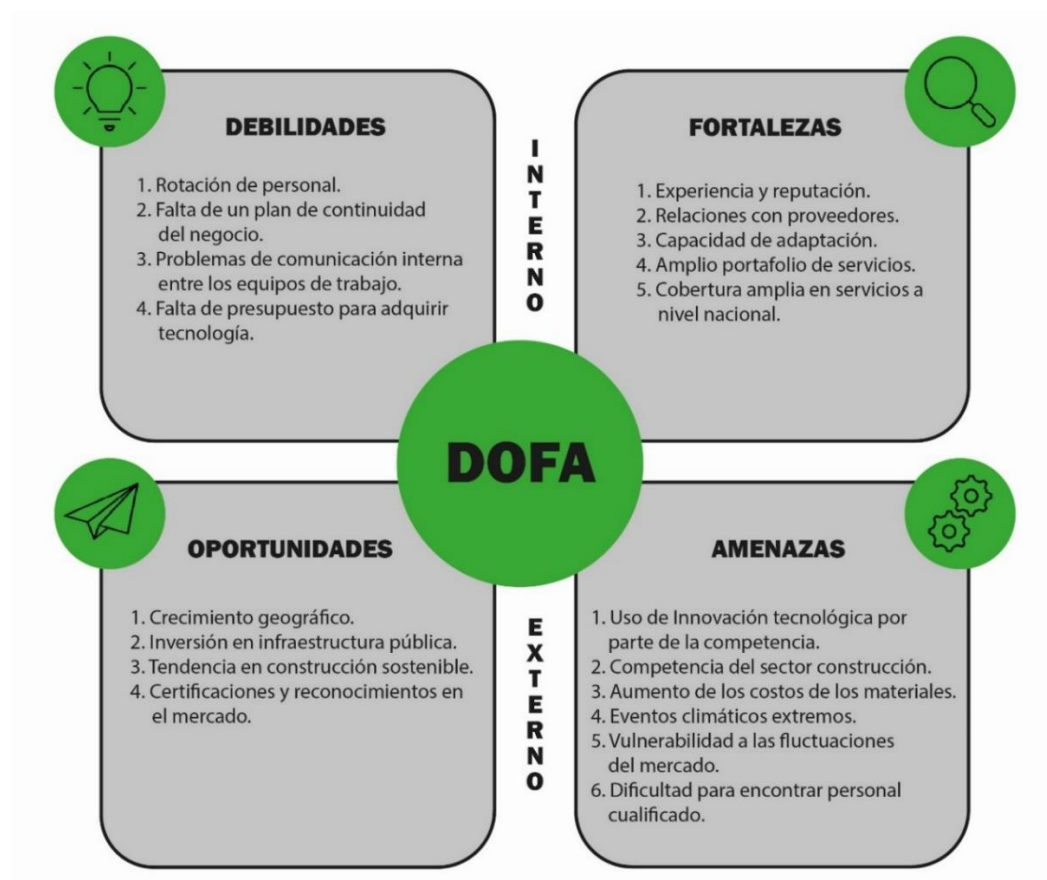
DEBILIDADES

1. Rotación de personal.
2. Falta de un plan de continuidad del negocio.
3. Problemas de comunicación interna entre los equipos de trabajo.
4. Falta de presupuesto para adquirir tecnología.

INTERNO

FORTALEZAS

1. Experiencia y reputación.
2. Relaciones con proveedores.
3. Capacidad de adaptación.
4. Amplio portafolio de servicios.
5. Cobertura amplia en servicios a nivel nacional.

DOFA

OPORTUNIDADES

1. Crecimiento geográfico.
2. Inversión en infraestructura pública.
3. Tendencia en construcción sostenible.
4. Certificaciones y reconocimientos en el mercado.

EXTERNO

AMENAZAS

1. Uso de Innovación tecnológica por parte de la competencia.
2. Competencia del sector construcción.
3. Aumento de los costos de los materiales.
4. Eventos climáticos extremos.
5. Vulnerabilidad a las fluctuaciones del mercado.
6. Dificultad para encontrar personal cualificado.